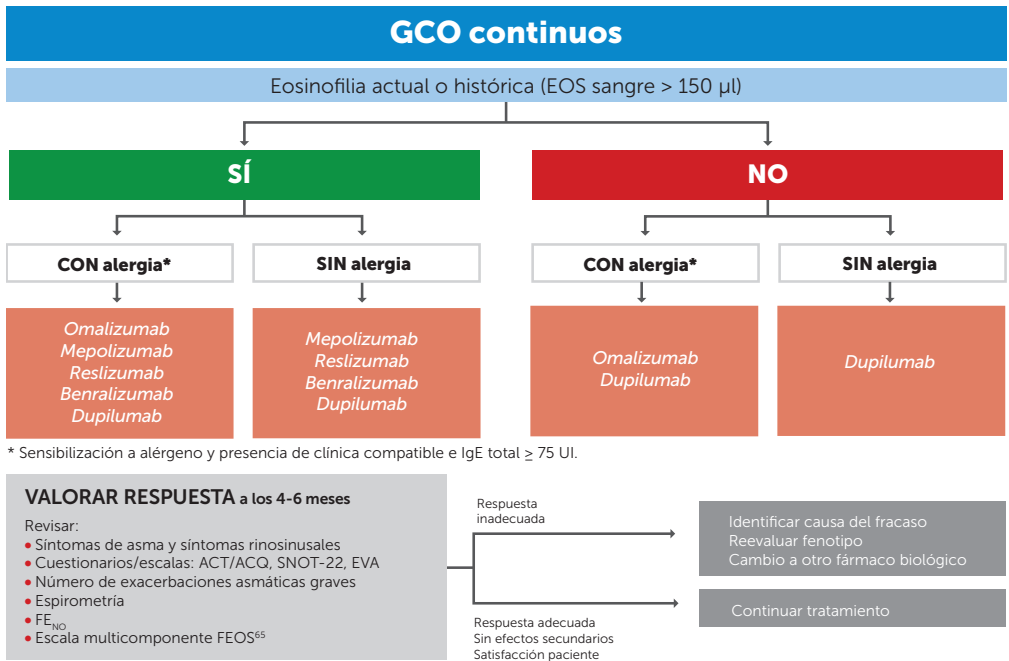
GCO continuos

Eosinofilia actual o histórica (EOS sangre > 150 µl)

SÍ

NO

CON alergia*

SIN alergia

CON alergia*

SIN alergia

Omalizumab
Mepolizumab
Reslizumab
Benralizumab
Dupilumab

Mepolizumab
Reslizumab
Benralizumab
Dupilumab

Omalizumab
Dupilumab

Dupilumab

* Sensibilización a alérgeno y presencia de clínica compatible e IgE total $\geq$ 75 UI.

VALORAR RESPUESTA a los 4-6 meses

Revisar:
• Síntomas de asma y síntomas rinosinusales
• Cuestionarios/escalas: ACT/ACQ, SNOT-22, EVA
• Número de exacerbaciones asmáticas graves
• Espirometría
• $FE_{NO}$
• Escala multicomponente FEOS$^{65}$

Respuesta inadecuada

Identificar causa del fracaso
Reevaluar fenotipo
Cambio a otro fármaco biológico

Respuesta adecuada
Sin efectos secundarios
Satisfacción paciente

Continuar tratamiento